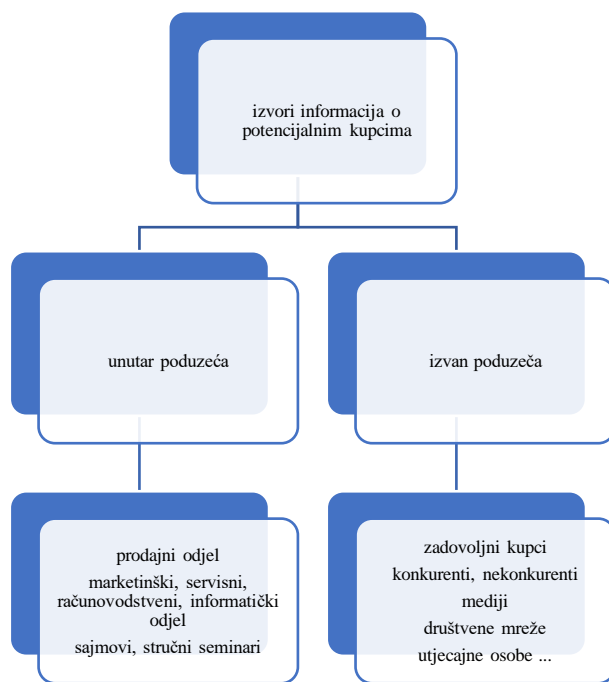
izvori informacija o potencijalnim kupcima

unutar poduzeća

izvan poduzeća

prodajni odjel
marketinški, servisni, računovodstveni, informatički odjel
sajmovi, stručni seminari

zadovoljni kupci
konkurenti, nekonkurenti
mediji
društvene mreže
utjecajne osobe ...